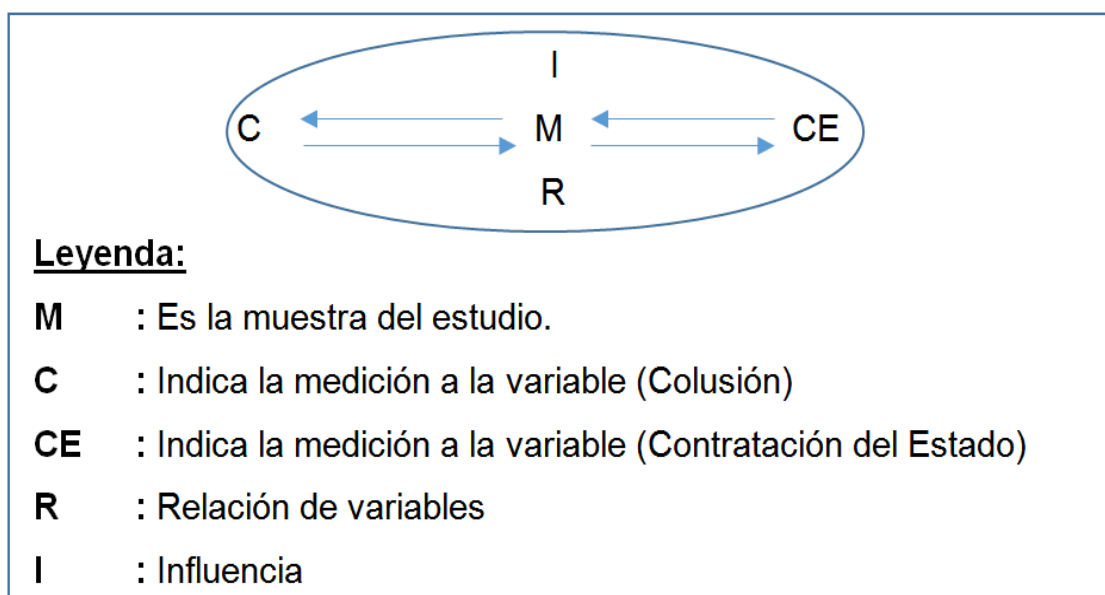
I

C M CE

R

Leyenda:

M : Es la muestra del estudio.

C : Indica la medición a la variable (Colusión)

CE : Indica la medición a la variable (Contratación del Estado)

R : Relación de variables

I : Influencia